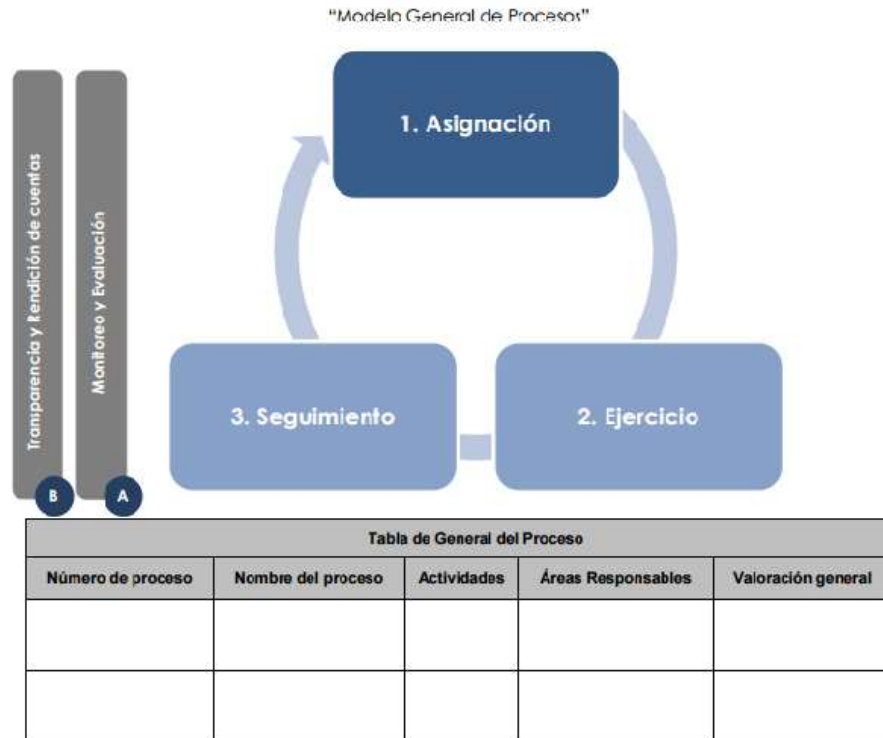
"Modelo General de Procesos"

Transparencia y Rendición de cuentas

Monitoreo y Evaluación

1. Asignación

3. Seguimiento

2. Ejercicio

B

A

| Tabla de General del Proceso | | | | |
|---|---|---|---|---|
| Número de proceso | Nombre del proceso | Actividades | Áreas Responsables | Valoración general |
| | | | | |
| | | | | |